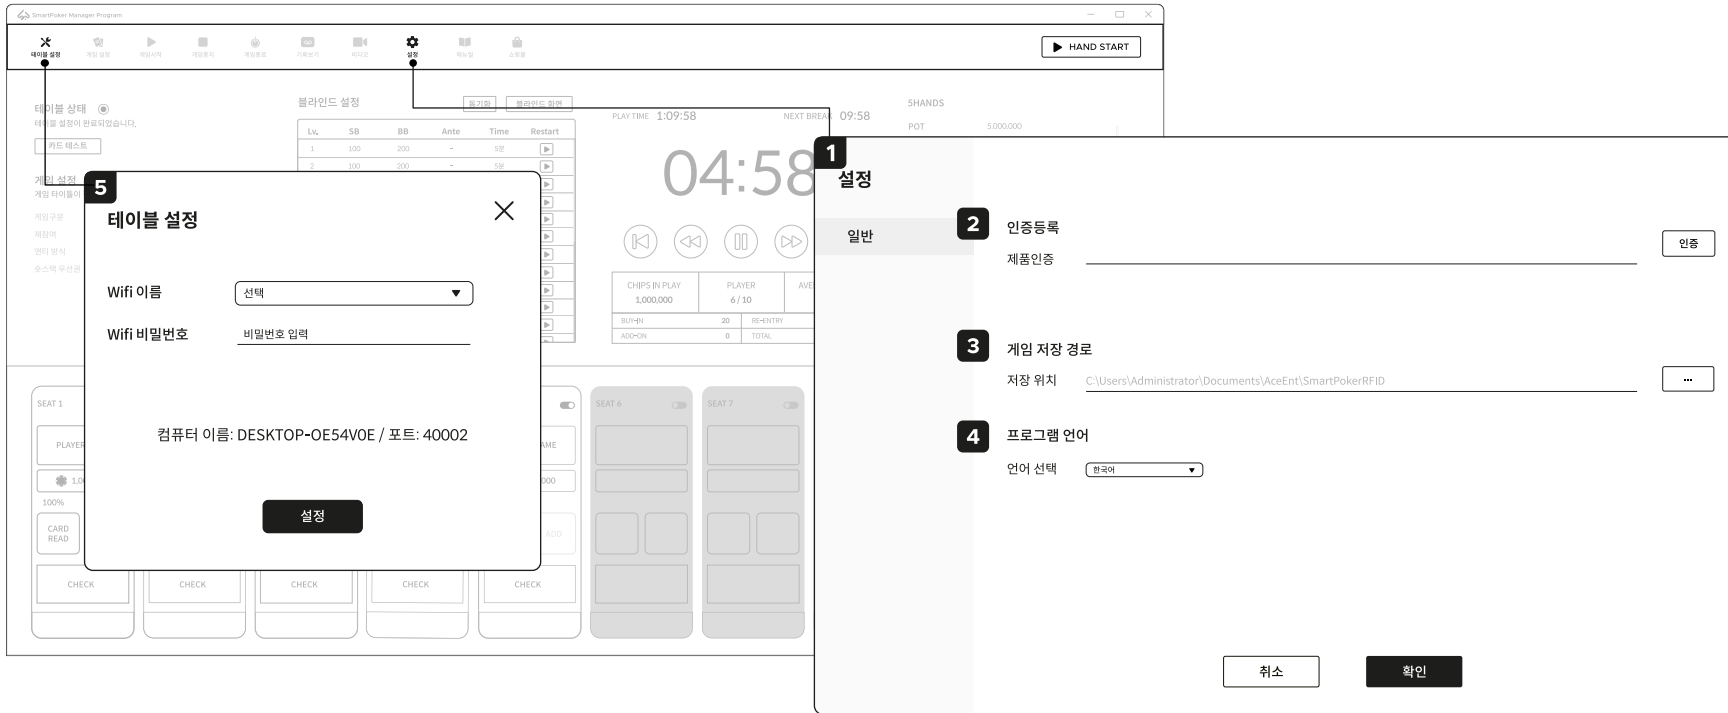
SmartPoker Manager Program

테이블 설정

HAND START

테이블 상태
테이블 설정이 완료되었습니다.
카드 테스트

블라인드 설정
동기화 블라인드 화면

| Lv. | SB | BB | Ante | Time | Restart |
|---|---|---|---|---|---|
| 1 | 100 | 200 | - | 5분 | ▶ |
| 2 | 100 | 200 | - | 5분 | ▶ |

PLAY TIME 1:09:58
NEXT BREAK 09:58
5HANDS
POT 5,000,000

04:58

CHIPS IN PLAY 1,000,000
PLAYER 6 / 10
BUY-IN 20
RE-ENTRY
ADD-ON 0
TOTAL

게임 설정

SEAT 1
PLAYER
100%
CARD READ
SEAT 6
SEAT 7
CHECK
CHECK
CHECK
CHECK
CHECK

5
테이블 설정
Wifi 이름
선택
Wifi 비밀번호
비밀번호 입력
컴퓨터 이름: DESKTOP-OE54V0E / 포트: 40002
설정

1
설정
일반
2
인증등록
제품인증
인증
3
게임 저장 경로
저장 위치
C:\Users\Administrator\Documents\AceEnt\SmartPokerRFID
...
4
프로그램 언어
언어 선택
한국어
취소
확인